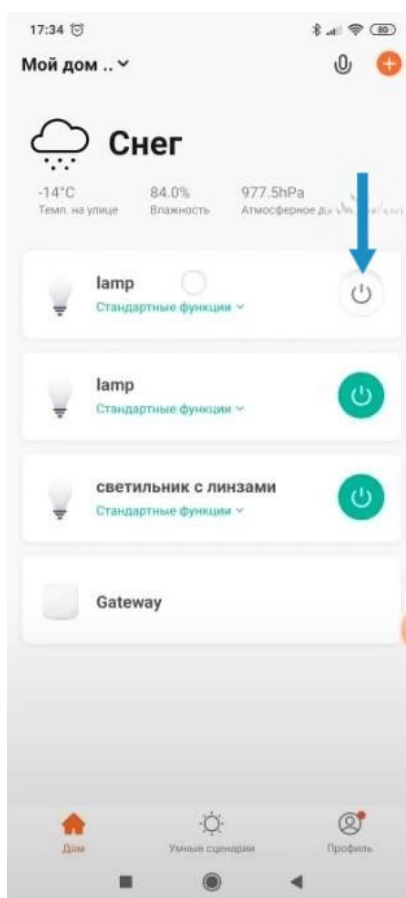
17:34

Мой дом .. ˅

Снег

-14°C
Темп. на улице

84.0%
Влажность

977.5hPa
Атмосферное да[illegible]

lamp
Стандартные функции ˅

lamp
Стандартные функции ˅

светильник с линзами
Стандартные функции ˅

Gateway

Дом

Умные сценарии

Профиль